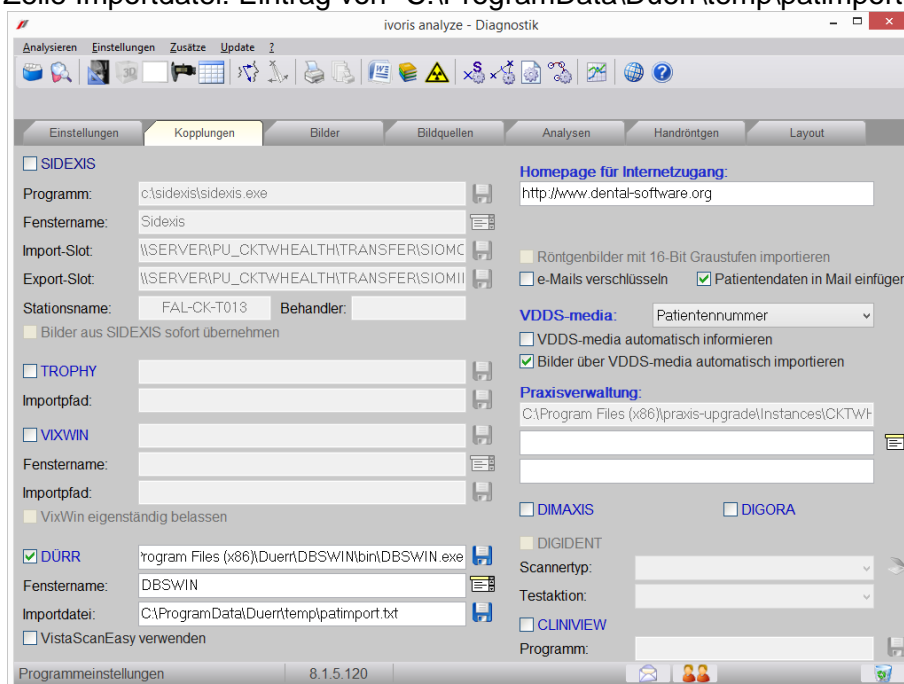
Zeile Importdatei: Eintrag von "C:\ProgramData\Duerr\temp\patimport

ivoris analyze - Diagnostik

Analysieren Einstellungen Zusätze Update ?

Einstellungen | Kopplungen | Bilder | Bildquellen | Analysen | Handröntgen | Layout

SIDEXIS
Programm: c:\sidexis\sidexis.exe
Fenstername: Sidexis
Import-Slot: \\SERVER\PU_CKTWHEALTH\TRANSFER\SIOMC
Export-Slot: \\SERVER\PU_CKTWHEALTH\TRANSFER\SIOMI
Stationsname: FAL-CK-T013 Behandler:
Bilder aus SIDEXIS sofort übernehmen

TROPHY
Importpfad:

VIXWIN
Fenstername:
Importpfad:
VixWin eigenständig belassen

DÜRR 'rogram Files (x86)\Duerr\DBSWIN\bin\DBSWIN.exe
Fenstername: DBSWIN
Importdatei: C:\ProgramData\Duerr\temp\patimport.txt
VistaScanEasy verwenden

Homepage für Internetzugang:
http://www.dental-software.org

Röntgenbilder mit 16-Bit Graustufen importieren
e-Mails verschlüsseln
Patientendaten in Mail einfügen

VDDS-media: Patientennummer
VDDS-media automatisch informieren
Bilder über VDDS-media automatisch importieren

Praxisverwaltung:
C:\Program Files (x86)\praxis-upgrade\Instances\CKTWH

DIMAXIS
DIGORA
DIGIDENT
Scannertyp:
Testaktion:
CLINIVIEW
Programm:

Programmeinstellungen 8.1.5.120